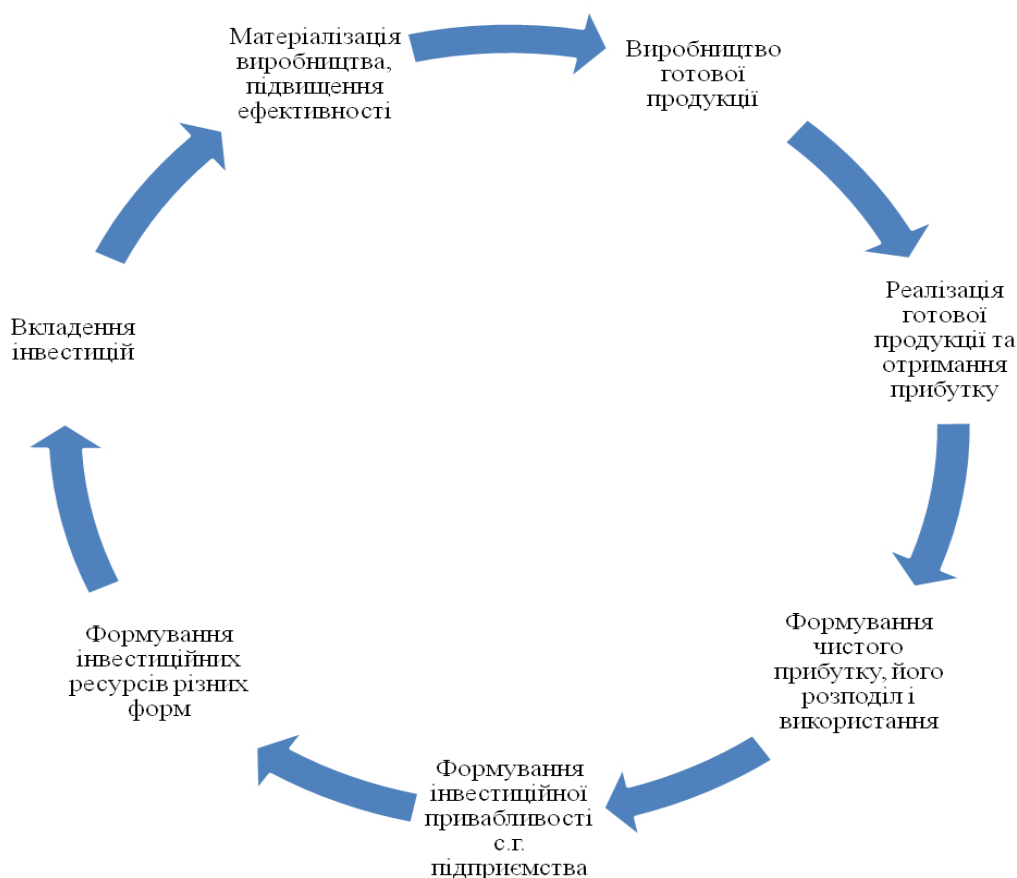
Матеріалізація виробництва, підвищення ефективності

Виробництво готової продукції

Реалізація готової продукції та отримання прибутку

Формування чистого прибутку, його розподіл і використання

Формування інвестиційної привабливості с.г. підприємства

Формування інвестиційних ресурсів різних форм

Вкладення інвестицій